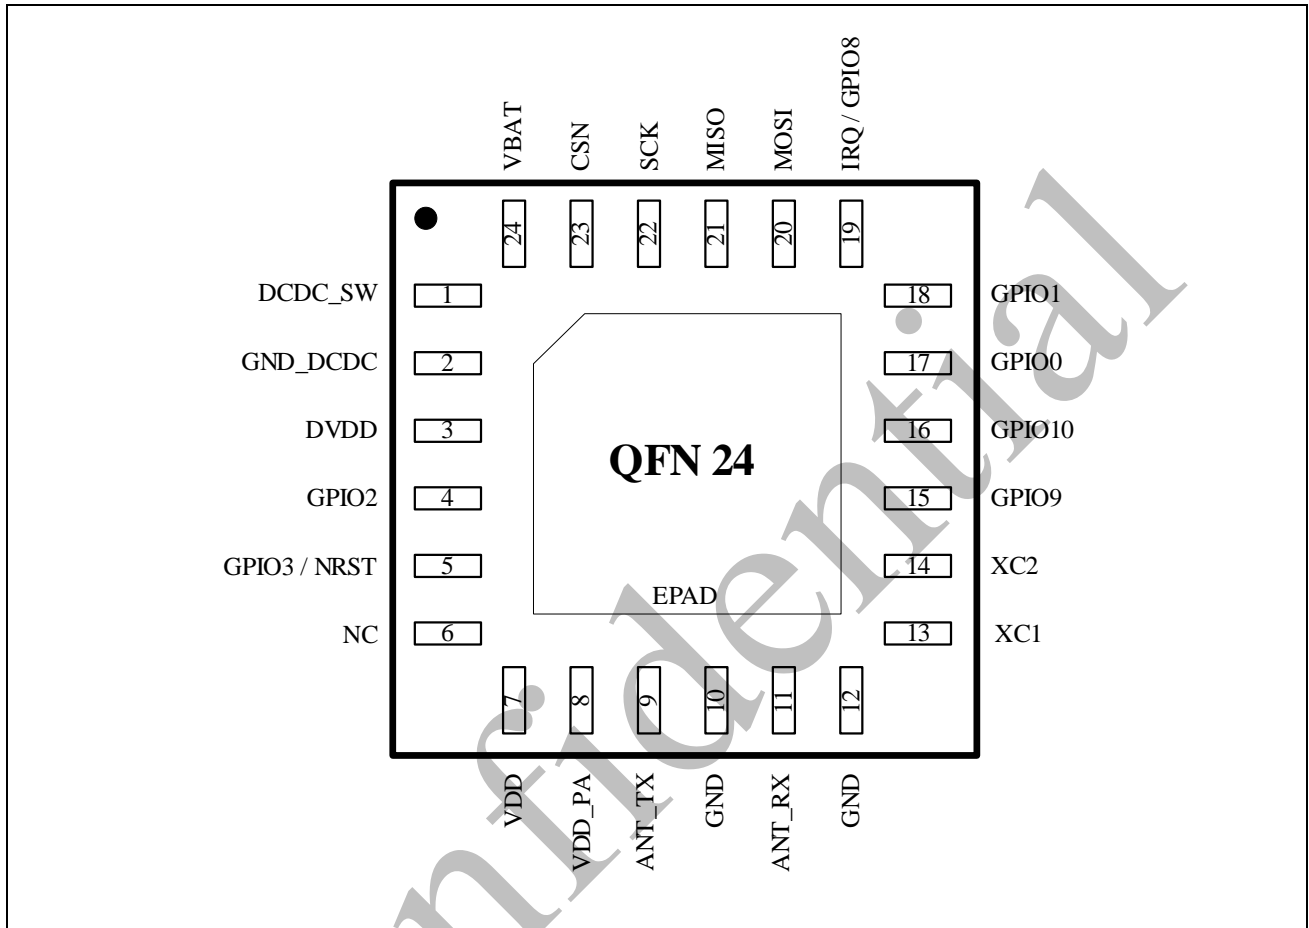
VBAT
CSN
SCK
MISO
MOSI
IRQ / GPIO8

24
23
22
21
20
19

DCDC_SW 1
GND_DCDC 2
DVDD 3
GPIO2 4
GPIO3 / NRST 5
NC 6

18 GPIO1
17 GPIO0
16 GPIO10
15 GPIO9
14 XC2
13 XC1

QFN 24

EPAD

7
8
9
10
11
12

VDD
VDD_PA
ANT_TX
GND
ANT_RX
GND

Confidential